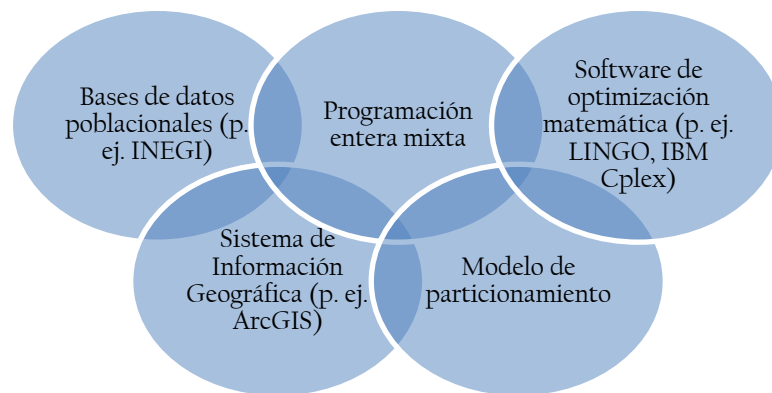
Bases de datos poblacionales (p. ej. INEGI)

Programación entera mixta

Software de optimización matemática (p. ej. LINGO, IBM Cplex)

Sistema de Información Geográfica (p. ej. ArcGIS)

Modelo de particionamiento